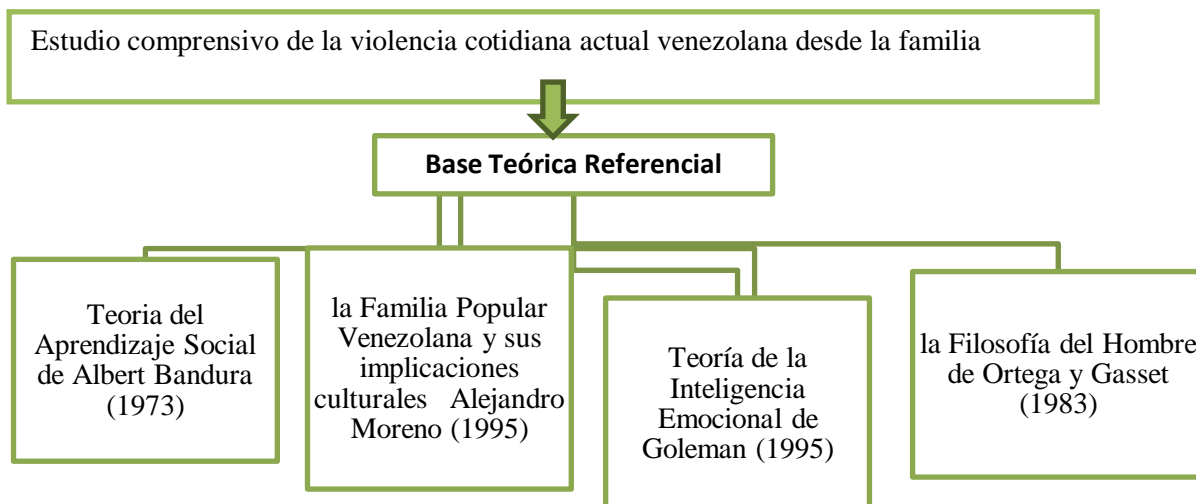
Estudio comprensivo de la violencia cotidiana actual venezolana desde la familia

Base Teórica Referencial

Teoria del Aprendizaje Social de Albert Bandura (1973)

la Familia Popular Venezolana y sus implicaciones culturales Alejandro Moreno (1995)

Teoría de la Inteligencia Emocional de Goleman (1995)

la Filosofía del Hombre de Ortega y Gasset (1983)